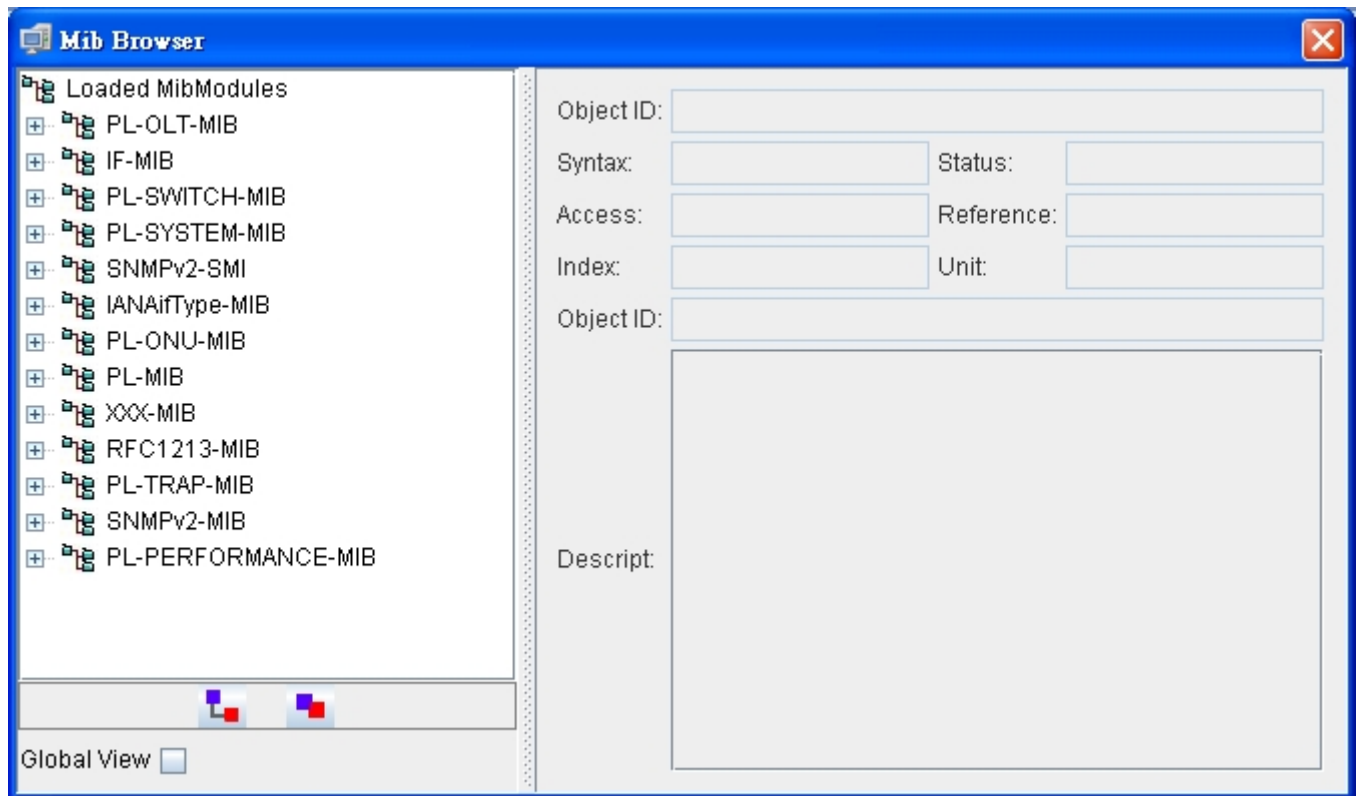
Mib Browser

Loaded MibModules
PL-OLT-MIB
IF-MIB
PL-SWITCH-MIB
PL-SYSTEM-MIB
SNMPv2-SMI
IANAifType-MIB
PL-ONU-MIB
PL-MIB
XXX-MIB
RFC1213-MIB
PL-TRAP-MIB
SNMPv2-MIB
PL-PERFORMANCE-MIB

Global View

Object ID:
Syntax:
Status:
Access:
Reference:
Index:
Unit:
Object ID:
Descript: